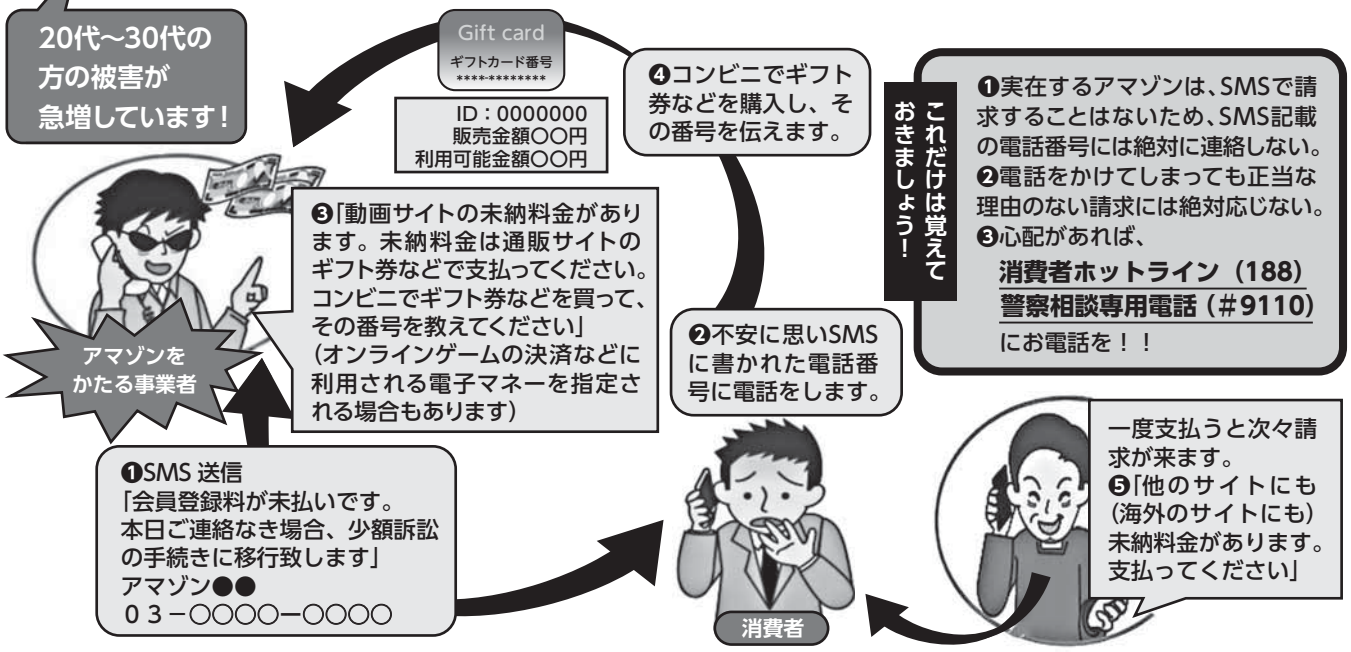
20代～30代の方の被害が急増しています！

Gift card
ギフトカード番号
****-********

ID：0000000
販売金額〇〇円
利用可能金額〇〇円

❹コンビニでギフト券などを購入し、その番号を伝えます。

これだけは覚えておきましょう！

❶実在するアマゾンは、SMSで請求することはないため、SMS記載の電話番号には絶対に連絡しない。
❷電話をかけてしまっても正当な理由のない請求には絶対応じない。
❸心配があれば、
消費者ホットライン（188）
警察相談専用電話（#9110）
にお電話を！！

❸「動画サイトの未納料金があります。未納料金は通販サイトのギフト券などで支払ってください。コンビニでギフト券などを買って、その番号を教えてください」
（オンラインゲームの決済などに利用される電子マネーを指定される場合もあります）

アマゾンをかたる事業者

❷不安に思いSMSに書かれた電話番号に電話をします。

一度支払うと次々請求が来ます。
❺「他のサイトにも（海外のサイトにも）未納料金があります。支払ってください」

❶SMS 送信
「会員登録料が未払いです。本日ご連絡なき場合、少額訴訟の手続きに移行致します」
アマゾン●●
０３－〇〇〇〇－〇〇〇〇

消費者